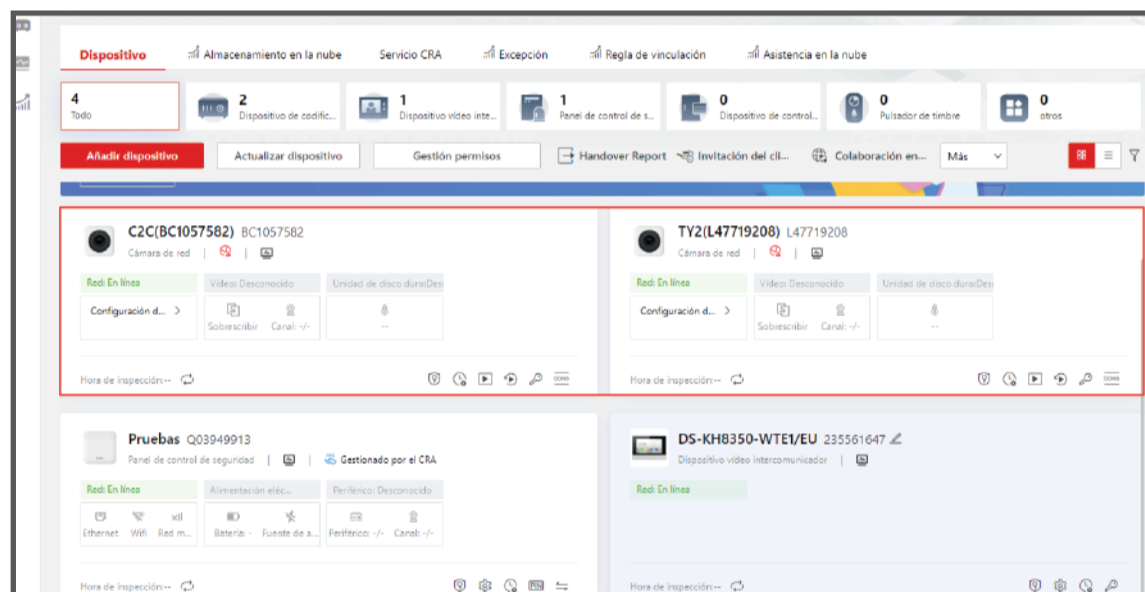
Dispositivo Almacenamiento en la nube Servicio CRA Excepción Regla de vinculación Asistencia en la nube

4
Todo

2
Dispositivo de codific...

1
Dispositivo vídeo inte...

1
Panel de control de s...

0
Dispositivo de control...

0
Pulsador de timbre

0
otros

Añadir dispositivo Actualizar dispositivo Gestión permisos Handover Report Invitación del cli... Colaboración en... Más

C2C(BC1057582) BC1057582
Cámara de red

Red: En línea
Vídeo: Desconocido
Unidad de disco duro:Des
Configuración d... >
Sobrescribir Canal: -/-
--
Hora de inspección:--

TY2(L47719208) L47719208
Cámara de red

Red: En línea
Vídeo: Desconocido
Unidad de disco duro:Des
Configuración d... >
Sobrescribir Canal: -/-
--
Hora de inspección:--

Pruebas Q03949913
Panel de control de seguridad | Gestionado por el CRA

Red: En línea
Alimentación eléc...
Periférico: Desconocido
Ethernet Wifi Red m...
Batería: - Fuente de a...
Periférico: -/- Canal: -/-
Hora de inspección:--

DS-KH8350-WTE1/EU 235561647
Dispositivo vídeo intercomunicador

Red: En línea
Hora de inspección:--